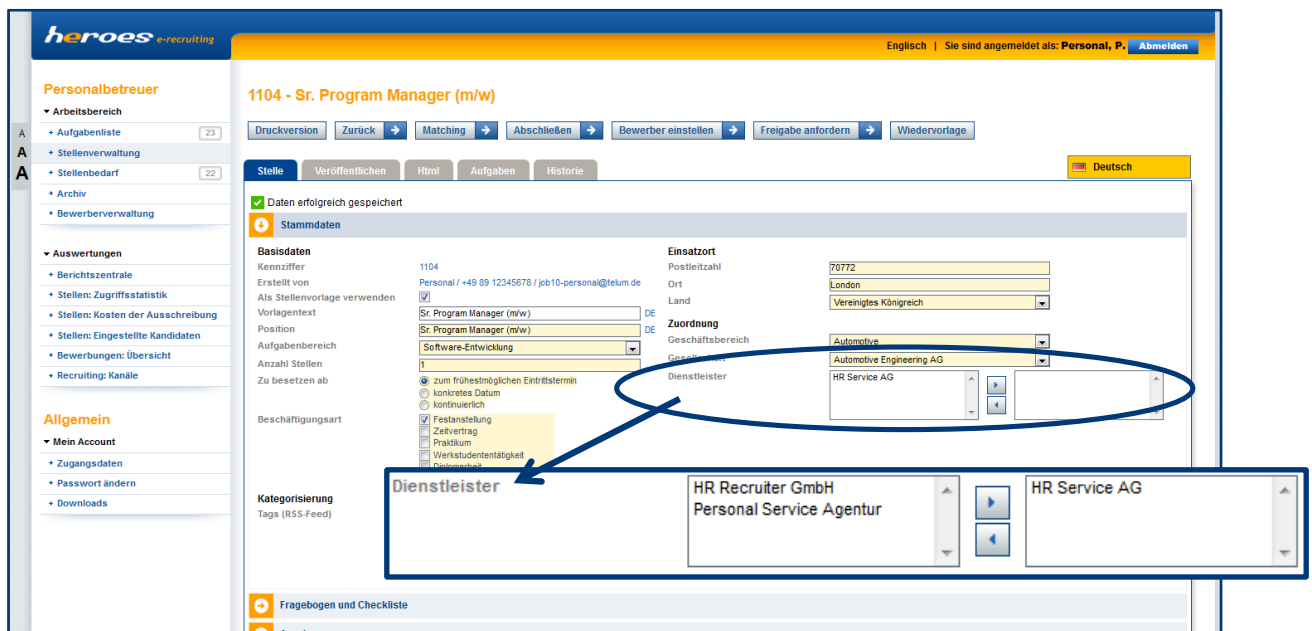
heroes e-recruiting

Englisch | Sie sind angemeldet als: Personal, P. Abmelden

Personalbetreuer
Arbeitsbereich
Aufgabenliste 23
Stellenverwaltung
Stellenbedarf 22
Archiv
Bewerberverwaltung

Auswertungen
Berichtszentrale
Stellen: Zugriffsstatistik
Stellen: Kosten der Ausschreibung
Stellen: Eingestellte Kandidaten
Bewerbungen: Übersicht
Recruiting: Kanäle

Allgemein
Mein Account
Zugangsdaten
Passwort ändern
Downloads

A
A
A

1104 - Sr. Program Manager (m/w)

Druckversion | Zurück | Matching | Abschließen | Bewerber einstellen | Freigabe anfordern | Wiedervorlage

Stelle | Veröffentlichen | Html | Aufgaben | Historie

Deutsch

Daten erfolgreich gespeichert

Stammdaten

Basisdaten
Kennziffer 1104
Erstellt von Personal / +49 89 12345678 / job10-personal@telum.de
Als Stellenvorlage verwenden
Vorlagentext Sr. Program Manager (m/w) DE
Position Sr. Program Manager (m/w) DE
Aufgabenbereich Software-Entwicklung
Anzahl Stellen 1
Zu besetzen ab
zum frühestmöglichen Eintrittstermin
konkretes Datum
kontinuierlich
Beschäftigungsart
Festanstellung
Zeitvertrag
Praktikum
Werkstudententätigkeit
Diplomarbeit

Einsatzort
Postleitzahl 70772
Ort London
Land Vereinigtes Königreich
Zuordnung
Geschäftsbereich Automotive
Gesellschaft Automotive Engineering AG
Dienstleister HR Service AG

Kategorisierung
Tags (RSS-Feed)

Dienstleister
HR Recruiter GmbH
Personal Service Agentur
HR Service AG

Fragebogen und Checkliste